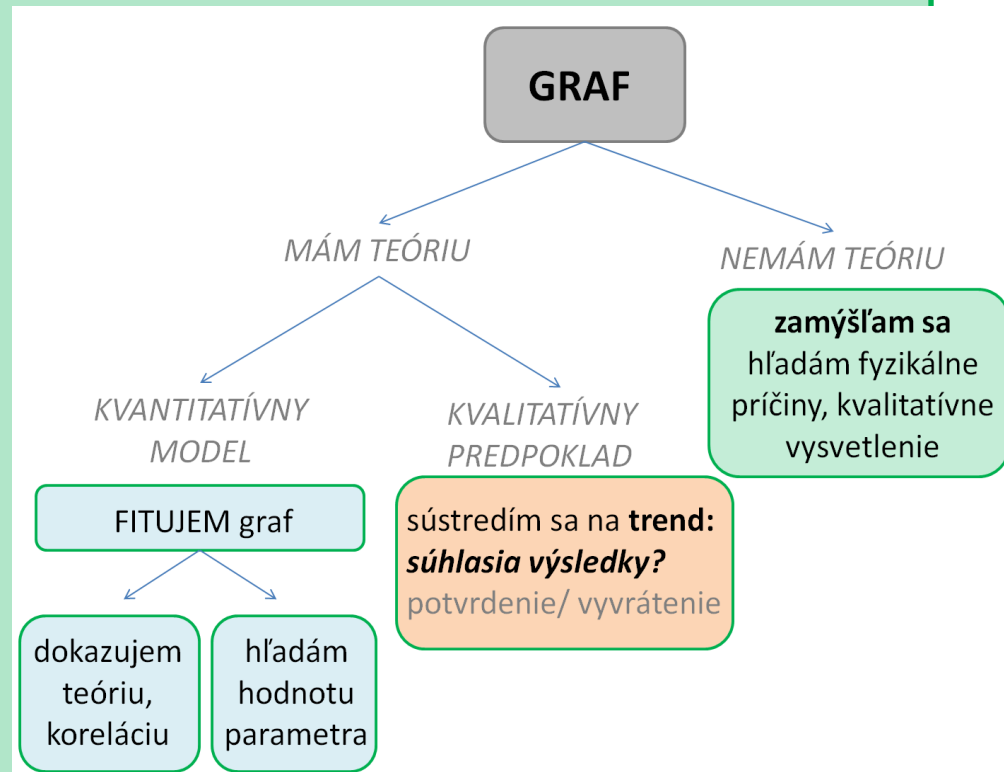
GRAF

MÁM TEÓRIU

NEMÁM TEÓRIU

**zamýšľam sa**
hľadám fyzikálne príčiny, kvalitatívne vysvetlenie

KVANTITATÍVNY MODEL

KVALITATÍVNY PREDPOKLAD

FITUJEM graf

sústredím sa na **trend:**
***súhlasia výsledky?***
potvrdenie/ vyvrátenie

dokazujem teóriu, koreláciu

hľadám hodnotu parametra